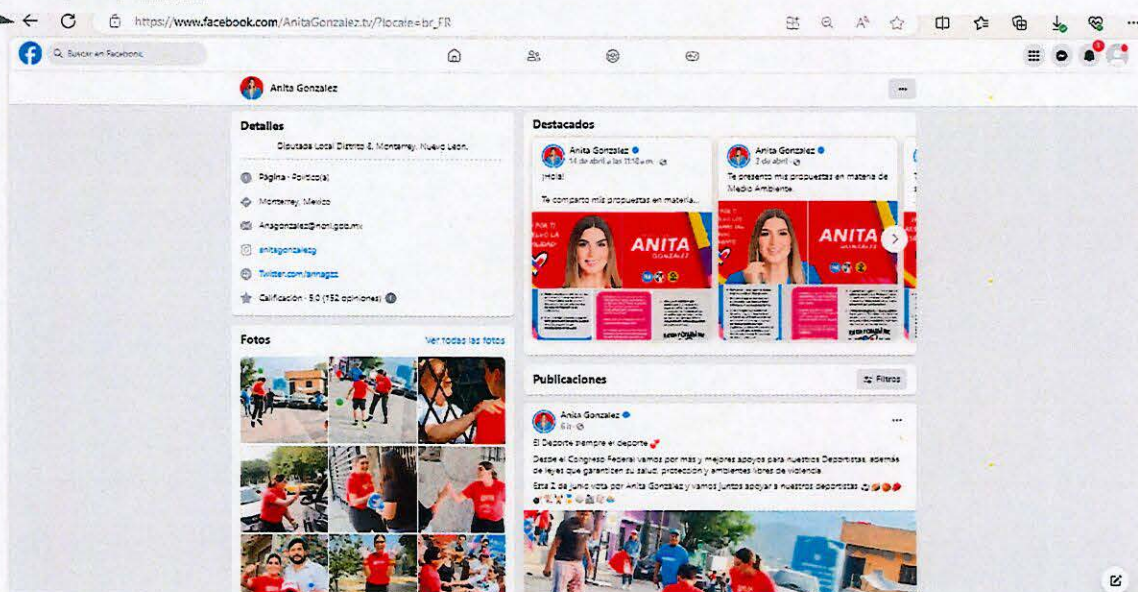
https://www.facebook.com/AnitaGonzalez.tv/?locale=br_FR

Buscar en Facebook

Anita Gonzalez

Detalles

Diputada Local Distrito 8, Monterrey, Nuevo León.

Página · Político(a)

Monterrey, Mexico

Anagonzalez@hcnl.gob.mx

anitagonzalezg

Twitter.com/annagzz

Calificación · 5.0 (152 opiniones)

Fotos

Ver todas las fotos

Destacados

Anita Gonzalez
14 de abril a las 11:58 a.m.

¡Hola!

Te comparto mis propuestas en materia...

ANITA GONZALEZ

Anita Gonzalez
2 de abril

Te presento mis propuestas en materia de Medio Ambiente.

ANITA GONZALEZ

Publicaciones

Filtros

Anita Gonzalez
6 h

El Deporte siempre es deporte

Desde el Congreso Federal vamos por más y mejores apoyos para nuestros Deportistas, además de leyes que garanticen su salud, protección y ambientes libres de violencia.

Este 2 de junio vota por Anita Gonzalez y vamos juntos apoyar a nuestros deportistas